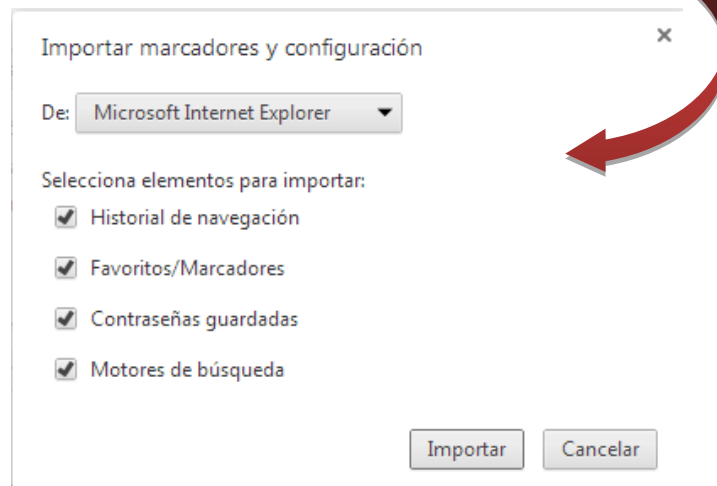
Importar marcadores y configuración

×

De: Microsoft Internet Explorer

Selecciona elementos para importar:

Historial de navegación

Favoritos/Marcadores

Contraseñas guardadas

Motores de búsqueda

Importar

Cancelar